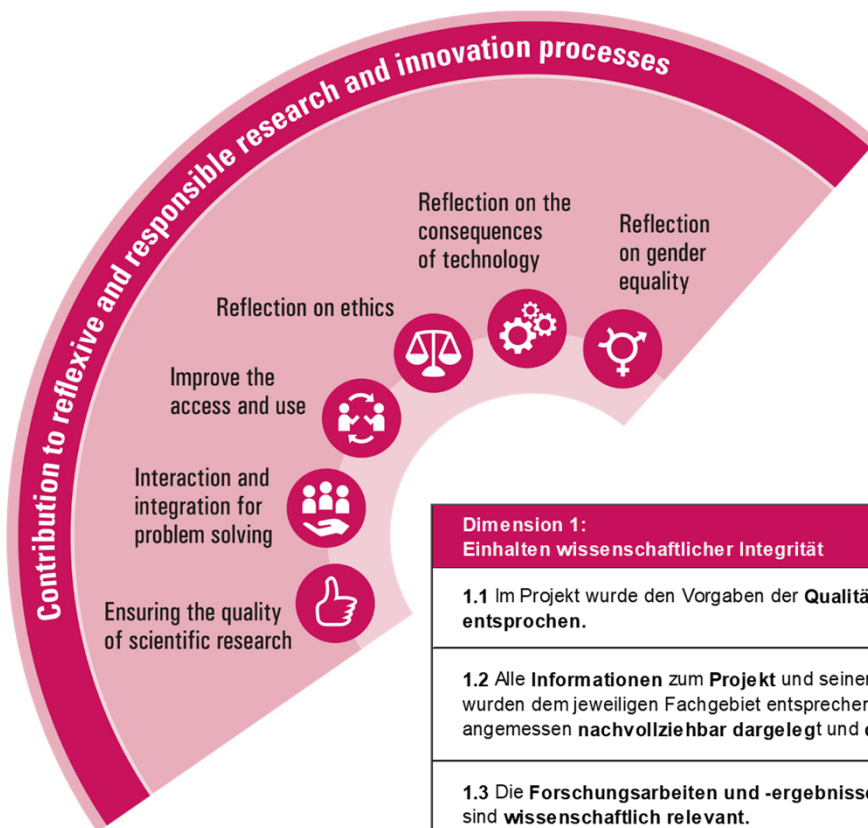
Contribution to reflexive and responsible research and innovation processes

Reflection on the consequences of technology

Reflection on gender equality

Reflection on ethics

Improve the access and use

Interaction and integration for problem solving

Ensuring the quality of scientific research

| Dimension 1: Einhalten wissenschaftlicher Integrität |
|---|
| **1.1** Im Projekt wurde den Vorgaben der **Qualitä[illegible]** **entsprochen.** |
| **1.2** Alle **Informationen** zum **Projekt** und seine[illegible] wurden dem jeweiligen Fachgebiet entsprechen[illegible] angemessen **nachvollziehbar dargelegt** und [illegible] |
| **1.3** Die **Forschungsarbeiten und -ergebniss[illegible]** sind **wissenschaftlich relevant.** |